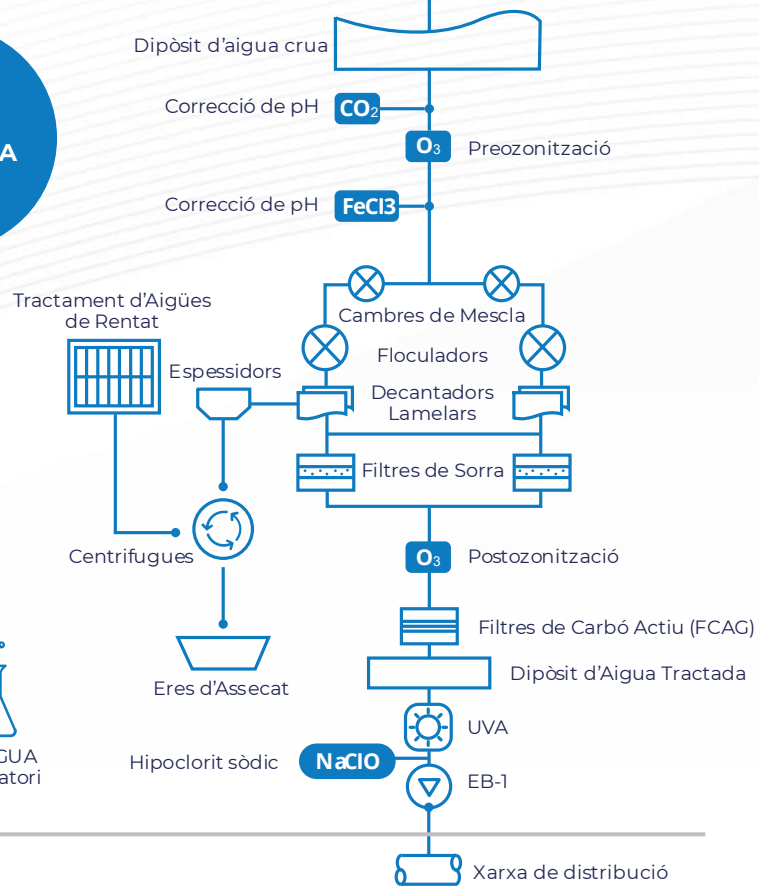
Dipòsit d'aigua crua

Correcció de pH $CO_2$

$O_3$ Preozonització

Correcció de pH FeCl3

A

Tractament d'Aigües de Rentat

Cambres de Mescla

Floculadors

Espessidors

Decantadors Lamelars

Filtres de Sorra

Centrifugues

$O_3$ Postozonització

Filtres de Carbó Actiu (FCAG)

Dipòsit d'Aigua Tractada

Eres d'Assecat

UVA

GUA

atori

Hipoclorit sòdic NaClO

EB-1

Xarxa de distribució